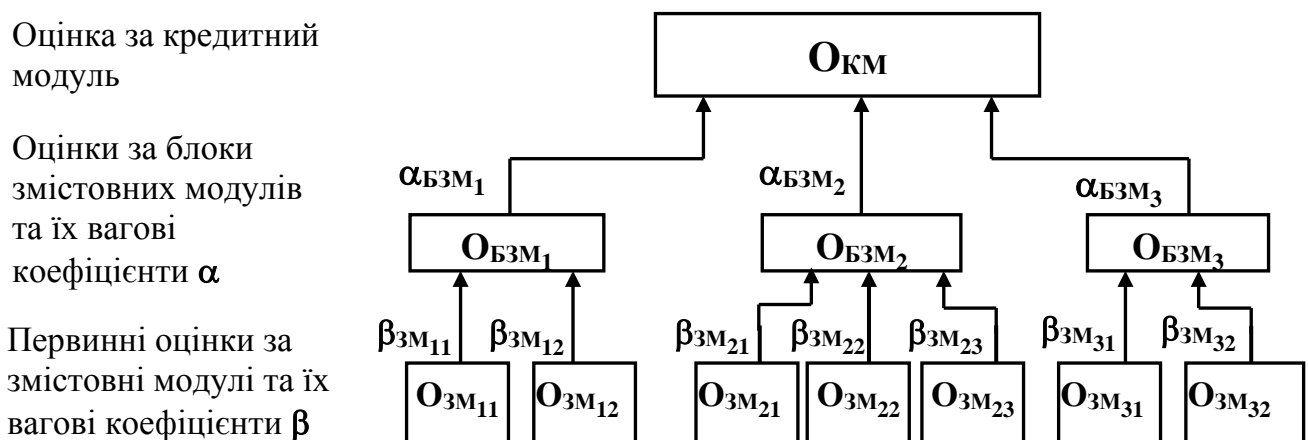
Оцінка за кредитний модуль

Оцінки за блоки змістовних модулів та їх вагові коефіцієнти $\alpha$

Первинні оцінки за змістовні модулі та їх вагові коефіцієнти $\beta$

$O_{КМ}$

$\alpha_{БЗМ_1}$ $\alpha_{БЗМ_2}$ $\alpha_{БЗМ_3}$

$O_{БЗМ_1}$ $O_{БЗМ_2}$ $O_{БЗМ_3}$

$\beta_{ЗМ_{11}}$ $\beta_{ЗМ_{12}}$ $\beta_{ЗМ_{21}}$ $\beta_{ЗМ_{22}}$ $\beta_{ЗМ_{23}}$ $\beta_{ЗМ_{31}}$ $\beta_{ЗМ_{32}}$

$O_{ЗМ_{11}}$ $O_{ЗМ_{12}}$ $O_{ЗМ_{21}}$ $O_{ЗМ_{22}}$ $O_{ЗМ_{23}}$ $O_{ЗМ_{31}}$ $O_{ЗМ_{32}}$